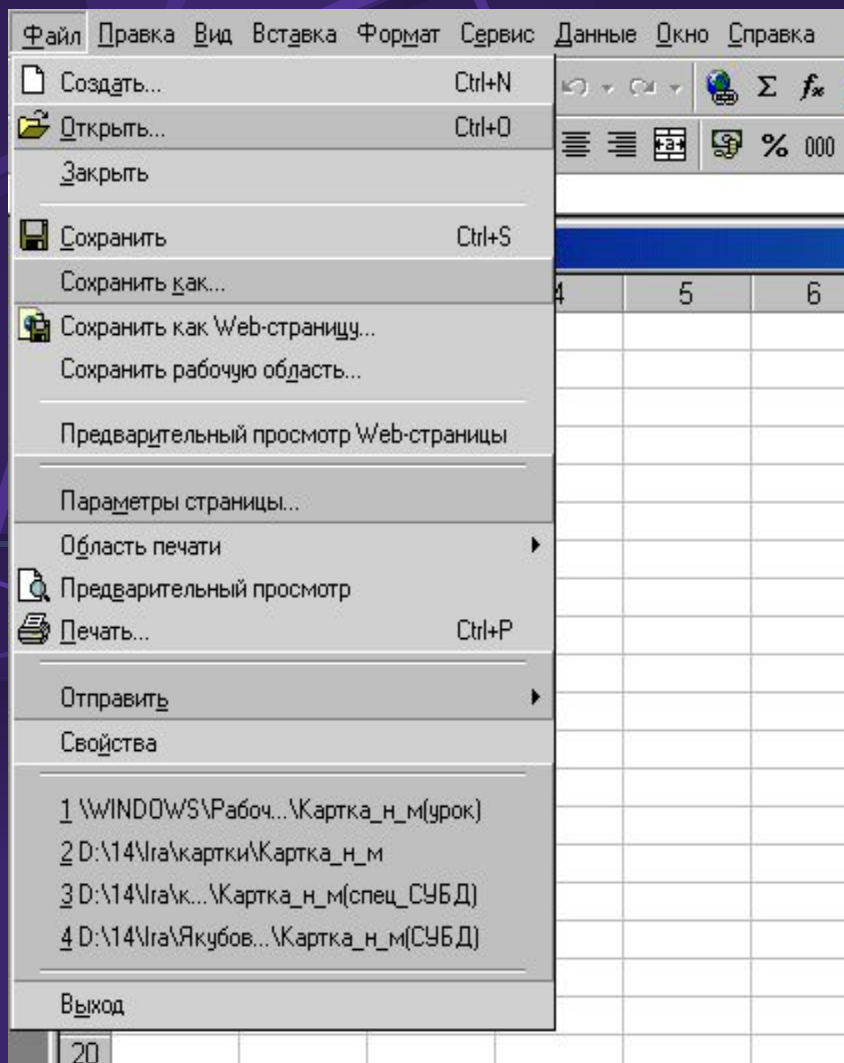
Файл Правка Вид Вставка Формат Сервис Данные Окно Справка

Создать... Ctrl+N
Открыть... Ctrl+O
Закрыть
Сохранить Ctrl+S
Сохранить как...
Сохранить как Web-страницу...
Сохранить рабочую область...
Предварительный просмотр Web-страницы
Параметры страницы...
Область печати
Предварительный просмотр
Печать... Ctrl+P
Отправить
Свойства
1 \WINDOWS\Рабоч...\Картка_н_м(урок)
2 D:\14\Ira\картки\Картка_н_м
3 D:\14\Ira\к...\Картка_н_м(спец_СУБД)
4 D:\14\Ira\Якубов...\Картка_н_м(СУБД)
Выход

Σ $f_x$
% 000
4 5 6
20